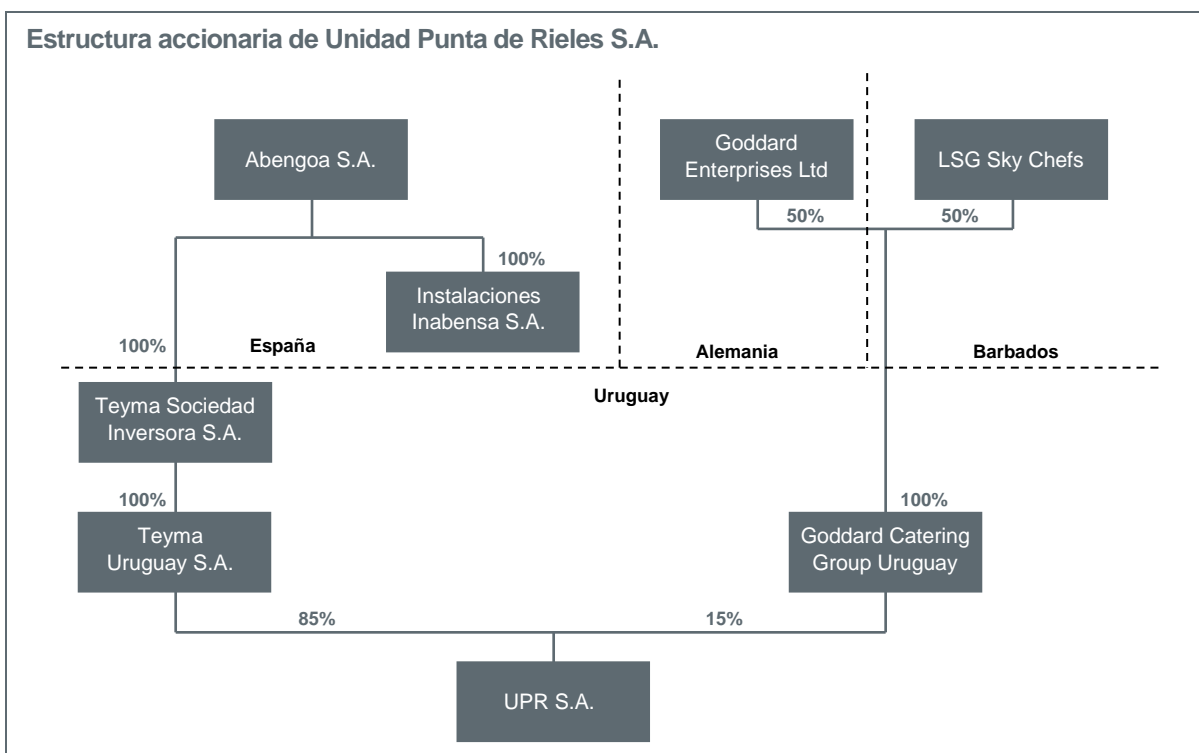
Estructura accionaria de Unidad Punta de Rieles S.A.

Abengoa S.A.

Goddard Enterprises Ltd

LSG Sky Chefs

50%

50%

100%

Instalaciones Inabensa S.A.

100%

España

Alemania

Barbados

Uruguay

Teyma Sociedad Inversora S.A.

100%

100%

Teyma Uruguay S.A.

Goddard Catering Group Uruguay

85%

15%

UPR S.A.